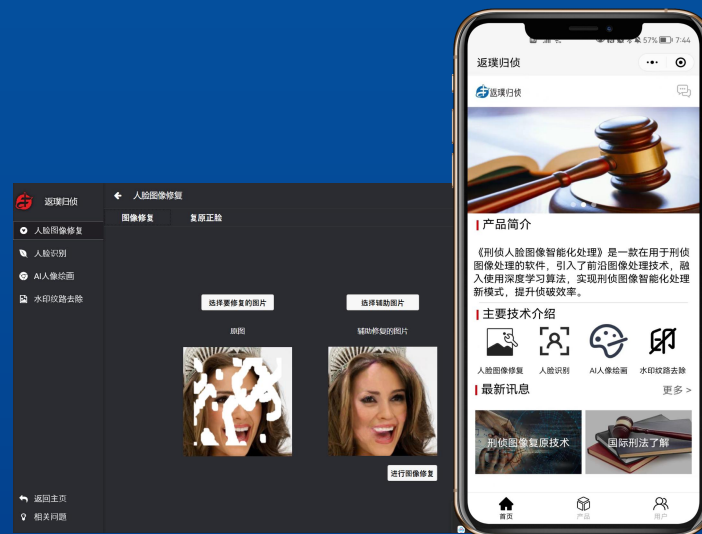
返璞归侦

人脸图像修复

人脸识别

AI人像绘画

水印纹路去除

人脸图像修复

图像修复

复原正验

选择要修复的图片

选择辅助图片

原图

辅助修复的图片

进行图像修复

返回主页

相关问题

57% 7:44

返璞归侦

返璞归侦

产品简介

《刑侦人脸图像智能化处理》是一款在用于刑侦图像处理的软件，引入了前沿图像处理技术，融入使用深度学习算法，实现刑侦图像智能化处理新模式，提升侦破效率。

主要技术介绍

人脸图像修复

人脸识别

AI人像绘画

水印纹路去除

最新讯息

更多 >

刑侦图像复原技术

国际刑法了解

首页

产品

用户